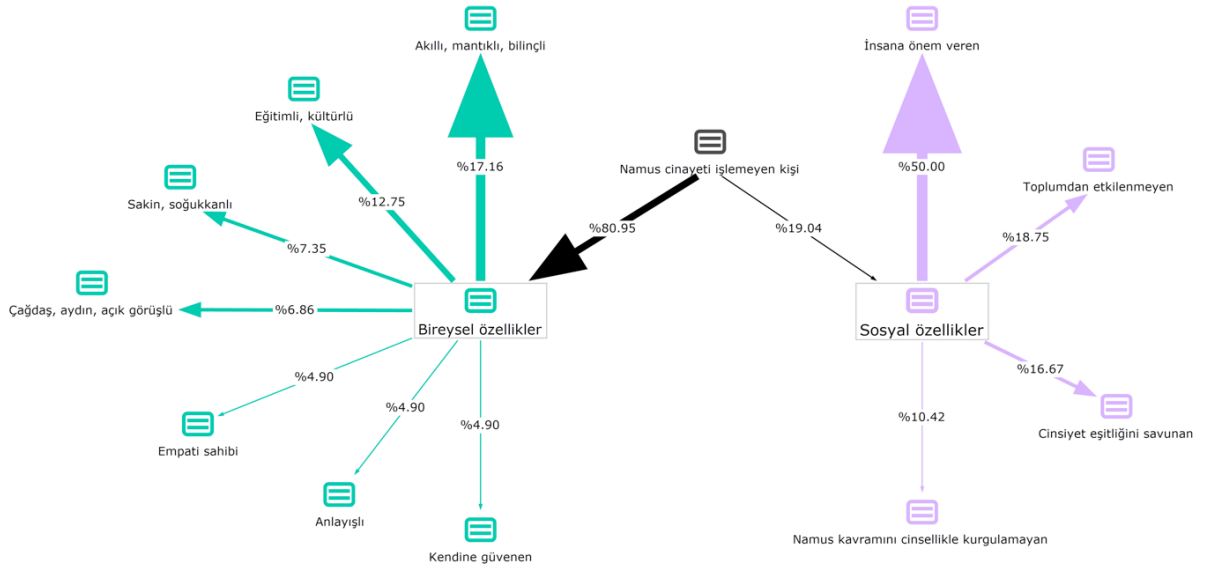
Namus cinayeti işlemeyen kişi

%80.95

%19.04

Bireysel özellikler

Akıllı, mantıklı, bilinçli

%17.16

Eğitimli, kültürlü

%12.75

Sakin, soğukkanlı

%7.35

Çağdaş, aydın, açık görüşlü

%6.86

%4.90

Empati sahibi

%4.90

Anlayışlı

%4.90

Kendine güvenen

Sosyal özellikler

İnsana önem veren

%50.00

Toplumdan etkilenmeyen

%18.75

%16.67

Cinsiyet eşitliğini savunan

%10.42

Namus kavramını cinsellikle kurgulamayan